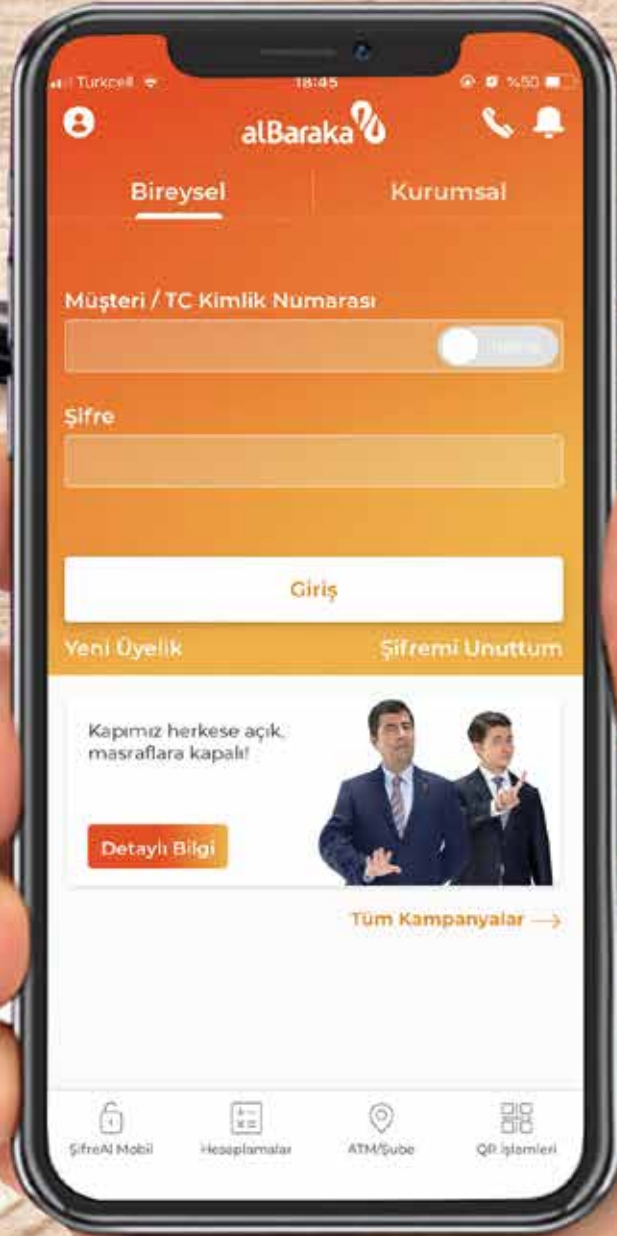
Turkcell 18:45 %50

alBaraka

Bireysel Kurumsal

Müşteri / TC Kimlik Numarası

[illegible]

Şifre

Giriş

Yeni Üyelik Şifremi Unuttum

Kapımız herkese açık, masraflara kapalı!

Detaylı Bilgi

Tüm Kampanyalar

ŞifreAl Mobil Hesaplamalar ATM/Şube QR İşlemleri